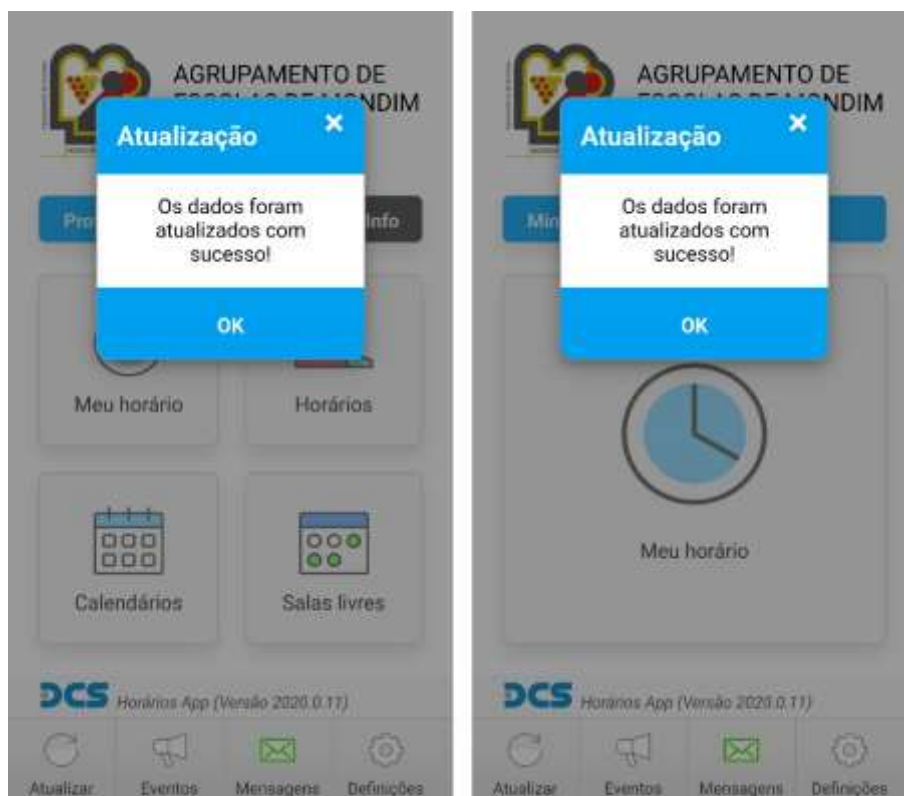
AGRUPAMENTO DE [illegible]NDIM

Atualização

×

Os dados foram atualizados com sucesso!

OK

Pro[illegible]

Info

Meu horário

Horários

Calendários

Salas livres

DCS Horários App (Versão 2020.0.11)

Atualizar

Eventos

Mensagens

Definições

AGRUPAMENTO DE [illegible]NDIM

Atualização

×

Os dados foram atualizados com sucesso!

OK

Min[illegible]

Meu horário

DCS Horários App (Versão 2020.0.11)

Atualizar

Eventos

Mensagens

Definições